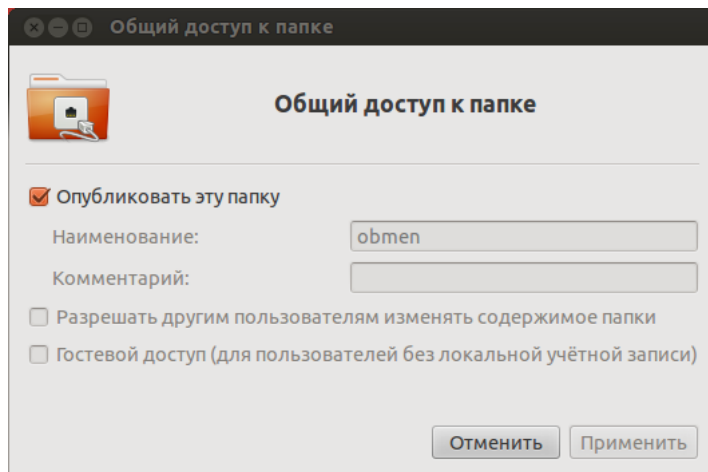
Общий доступ к папке

Общий доступ к папке

Опубликовать эту папку

Наименование: obmen

Комментарий:

Разрешать другим пользователям изменять содержимое папки

Гостевой доступ (для пользователей без локальной учётной записи)

Отменить Применить